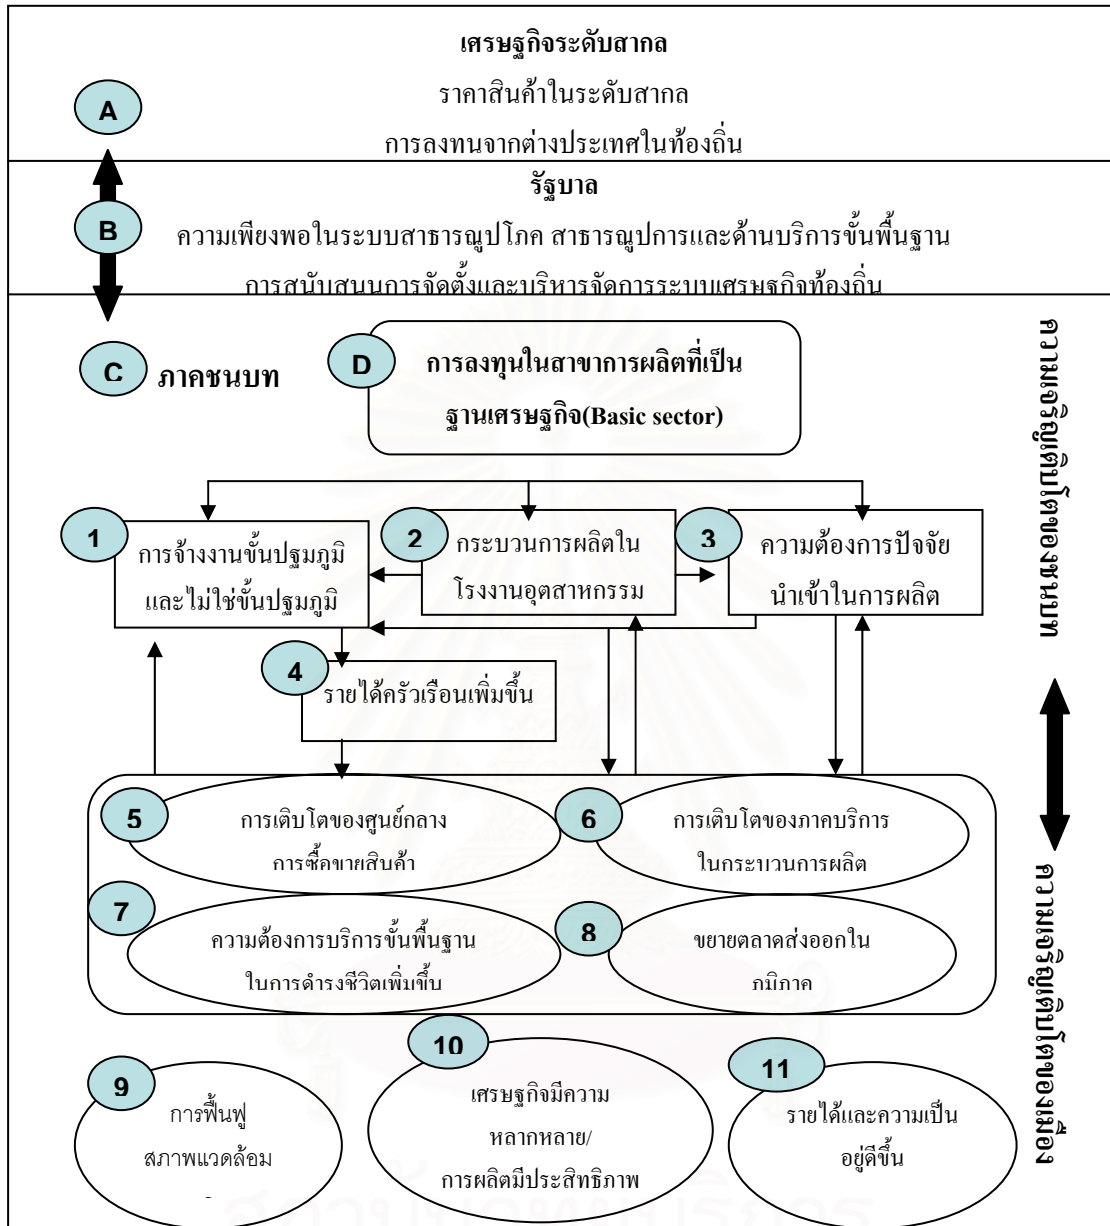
เศรษฐกิจระดับสากล
ราคาสินค้าในระดับสากล
การลงทนจากต่างประเทศในท้องถิ่น

A

รัฐบาล
ความเพียงพอในระบบสาธารณูปโภค สาธารณูปการและด้านบริการขั้นพื้นฐาน
การสนับสนุนการจัดตั้งและบริหารจัดการระบบเศรษฐกิจท้องถิ่น

B

C ภาคชนบท

D การลงทุนในสาขาการผลิตที่เป็นฐานเศรษฐกิจ(Basic sector)

1 การจ้างงานขั้นปฐมภูมิและไม่ใช่ขั้นปฐมภูมิ

2 กระบวนการผลิตในโรงงานอุตสาหกรรม

3 ความต้องการปัจจัยนำเข้าในการผลิต

4 รายได้ครัวเรือนเพิ่มขึ้น

5 การเติบโตของศูนย์กลางการซื้อขายสินค้า

6 การเติบโตของภาคบริการในกระบวนการผลิต

7 ความต้องการบริการขั้นพื้นฐานในการดำรงชีวิตเพิ่มขึ้น

8 ขยายตลาดส่งออกในภูมิภาค

9 การฟื้นฟูสภาพแวดล้อม

10 เศรษฐกิจมีความหลากหลาย/การผลิตมีประสิทธิภาพ

11 รายได้และความเป็นอยู่ดีขึ้น

ความเจริญเติบโตของชนบท

ความเจริญเติบโตของเมือง